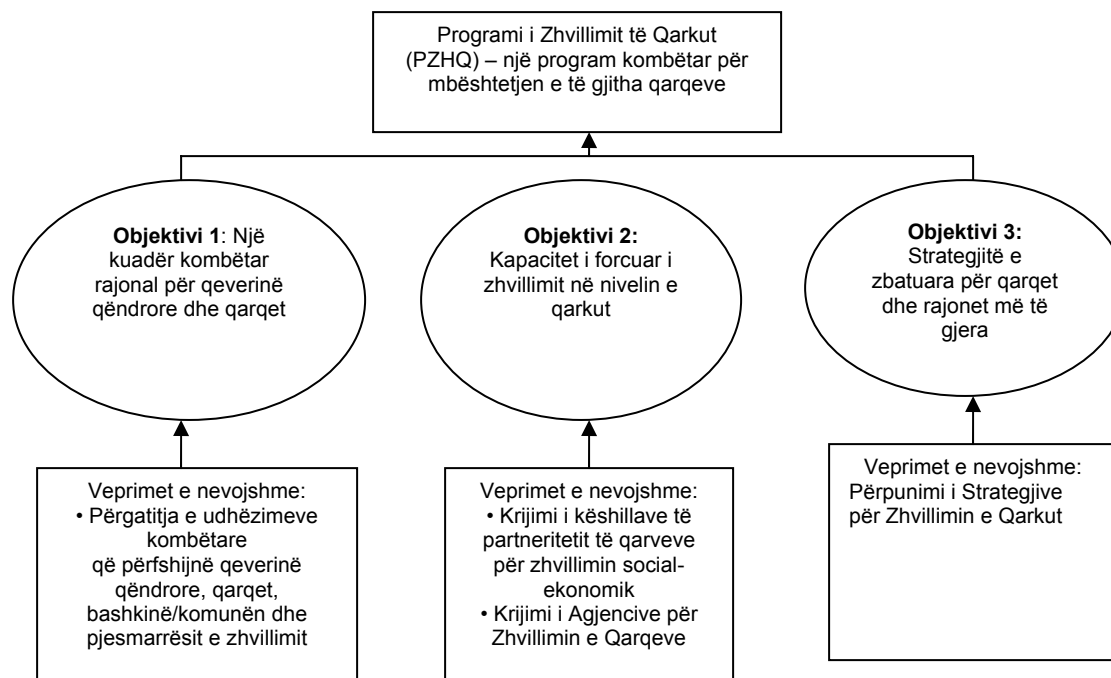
Programi i Zhvillimit të Qarkut (PZHQ) – një program kombëtar për mbështetjen e të gjitha qarqeve

**Objektivi 1**: Një kuadër kombëtar rajonal për qeverinë qëndrore dhe qarqet

**Objektivi 2:** Kapacitet i forcuar i zhvillimit në nivelin e qarkut

**Objektivi 3:** Strategjitë e zbatuara për qarqet dhe rajonet më të gjera

Veprimet e nevojshme:
• Përgatitja e udhëzimeve kombëtare që përfshijnë qeverinë qëndrore, qarqet, bashkinë/komunën dhe pjesmarrësit e zhvillimit

Veprimet e nevojshme:
• Krijimi i këshillave të partneritetit të qarveve për zhvillimin social-ekonomik
• Krijimi i Agjencive për Zhvillimin e Qarqeve

Veprimet e nevojshme:
Përpunimi i Strategjive për Zhvillimin e Qarkut